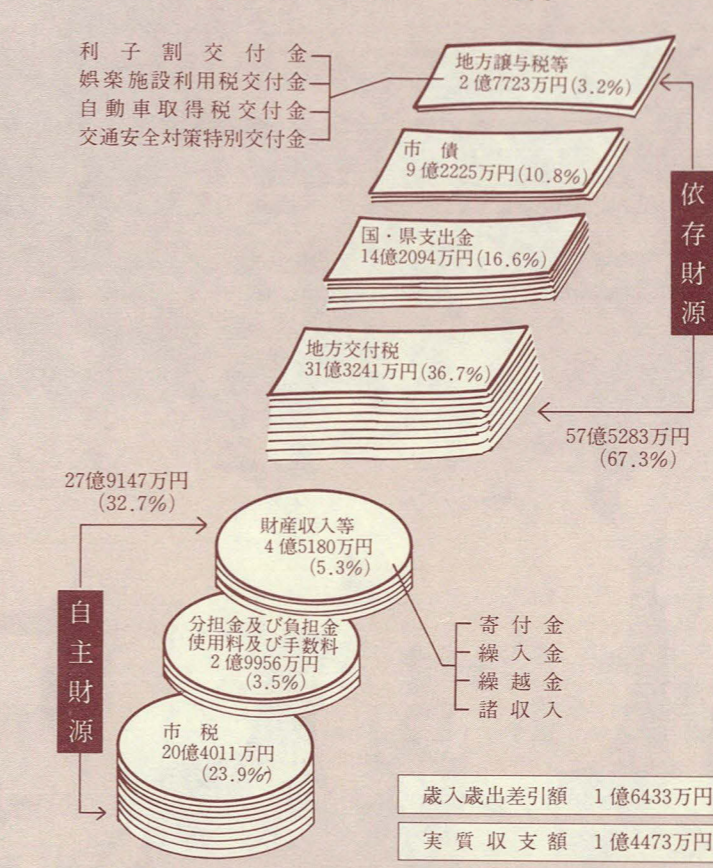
利子割交付金
娯楽施設利用税交付金
自動車取得税交付金
交通安全対策特別交付金

地方譲与税等
2億7723万円(3.2%)

市債
9億2225万円(10.8%)

国・県支出金
14億2094万円(16.6%)

地方交付税
31億3241万円(36.7%)

依存財源

57億5283万円
(67.3%)

27億9147万円
(32.7%)

財産収入等
4億5180万円
(5.3%)

寄付金
繰入金
繰越金
諸収入

分担金及び負担金
使用料及び手数料
2億9956万円
(3.5%)

自主財源

市税
20億4011万円
(23.9%)

| 歳入歳出差引額 | 1億6433万円 |
|---|---|
| 実質収支額 | 1億4473万円 |